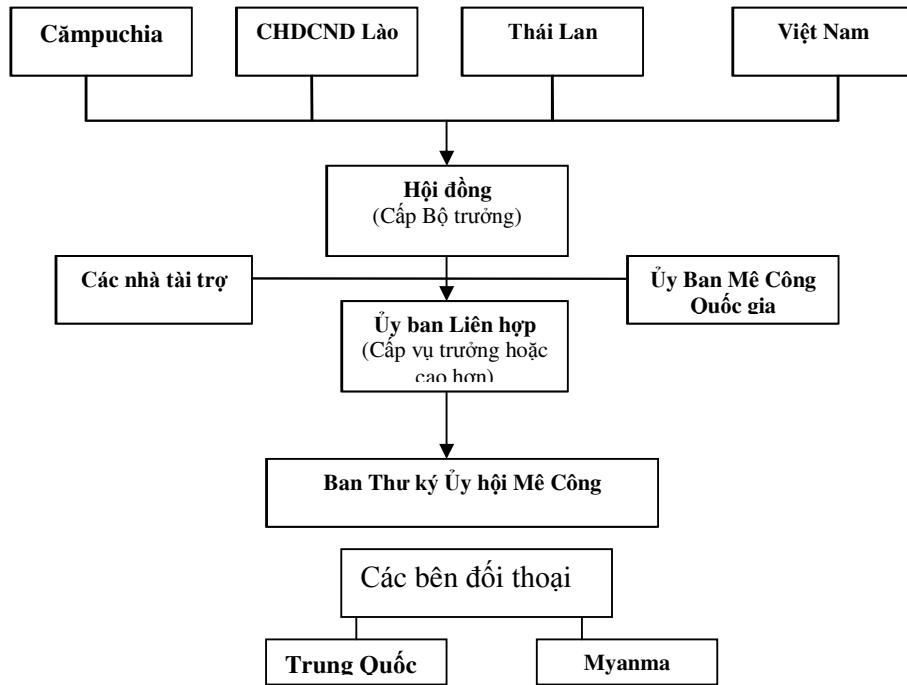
Cămpuchia

CHDCND Lào

Thái Lan

Việt Nam

Hội đồng
(Cấp Bộ trưởng)

Các nhà tài trợ

Ủy Ban Mê Công Quốc gia

Ủy ban Liên hợp
(Cấp vụ trưởng hoặc cao hơn)

Ban Thư ký Ủy hội Mê Công

Các bên đối thoại

Trung Quốc

Myanma